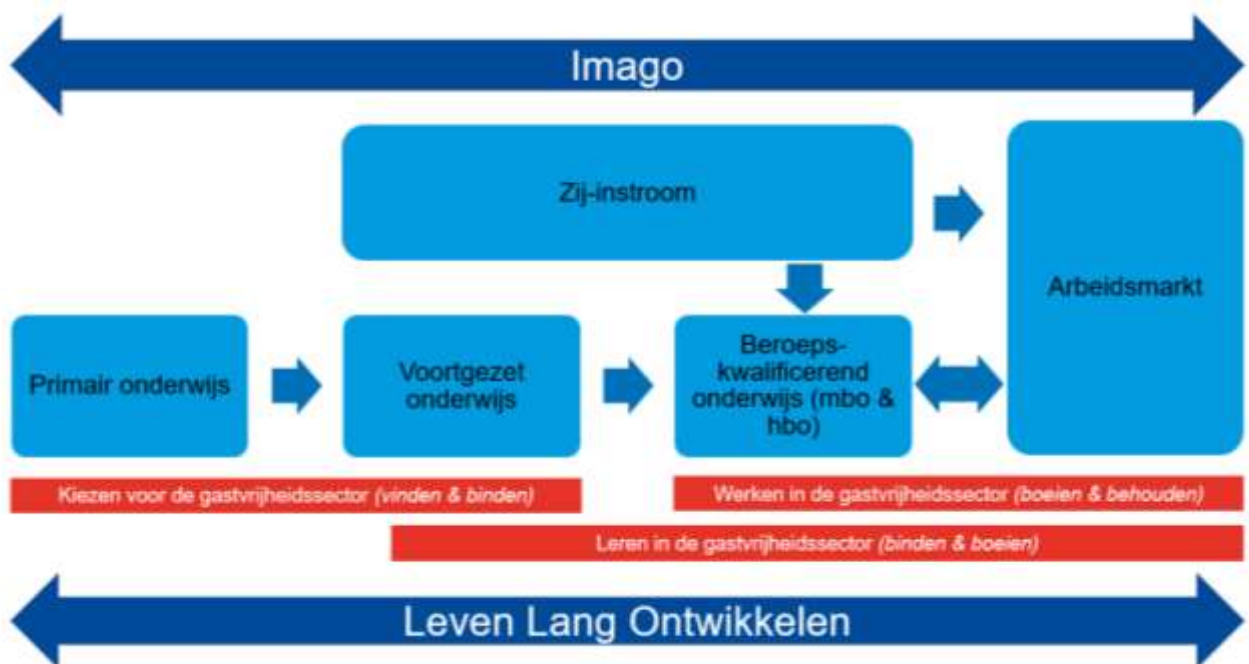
Imago

Zij-instroom

Arbeidsmarkt

Primair onderwijs

Voortgezet onderwijs

Beroeps-kwalificerend onderwijs (mbo & hbo)

Kiezen voor de gastvrijheidssector *(vinden & binden)*

Werken in de gastvrijheidssector *(boeien & behouden)*

Leren in de gastvrijheidssector *(binden & boeien)*

Leven Lang Ontwikkelen